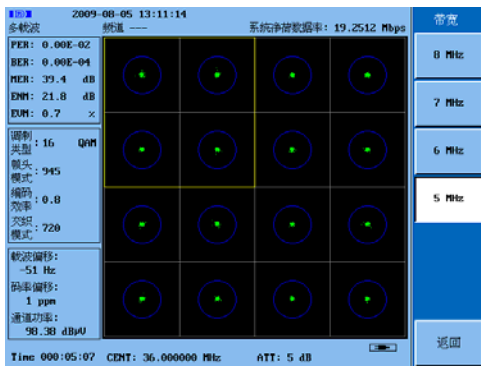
2009-08-05 13:11:14
多载波
频道 ---
系统净荷数据率: 19.2512 Mbps

PER: 0.00E-02
BER: 0.00E-04
MER: 39.4 dB
ENM: 21.8 dB
EVM: 0.7 %

调制类型: 16 QAM
帧头模式: 945
编码效率: 0.8
交织模式: 720

载波偏移: -51 Hz
码率偏移: 1 ppm
通道功率: 98.38 dBuV

带宽
8 MHz
7 MHz
6 MHz
5 MHz
返回

Time 000:05:07
CENT: 36.000000 MHz
ATT: 5 dB